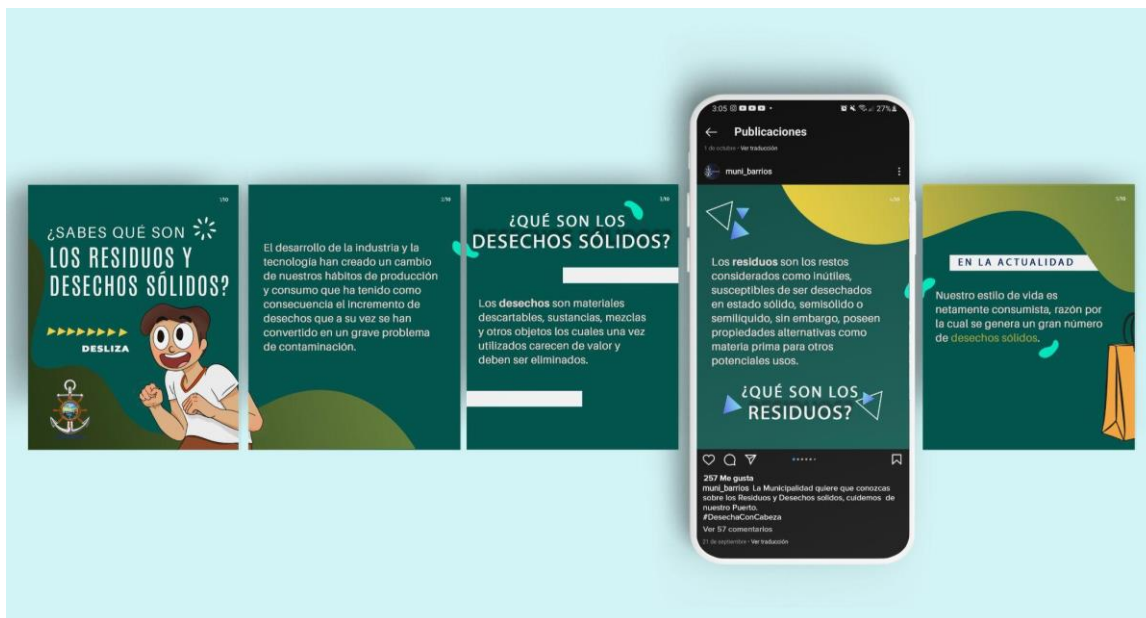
1/10

¿SABES QUÉ SON LOS RESIDUOS Y DESECHOS SÓLIDOS?

DESLIZA

2/10

El desarrollo de la industria y la tecnología han creado un cambio de nuestros hábitos de producción y consumo que ha tenido como consecuencia el incremento de desechos que a su vez se han convertido en un grave problema de contaminación.

3/10

¿QUÉ SON LOS DESECHOS SÓLIDOS?

Los **desechos** son materiales descartables, sustancias, mezclas y otros objetos los cuales una vez utilizados carecen de valor y deben ser eliminados.

3:05 27%

Publicaciones

1 de octubre · Ver traducción

muni_barrios

4/10

Los **residuos** son los restos considerados como inútiles, susceptibles de ser desechados en estado sólido, semisólido o semilíquido, sin embargo, poseen propiedades alternativas como materia prima para otros potenciales usos.

¿QUÉ SON LOS RESIDUOS?

257 Me gusta
muni_barrios La Municipalidad quiere que conozcas sobre los Residuos y Desechos solidos, cuidemos de nuestro Puerto.
#DesechaConCabeza
Ver 57 comentarios
21 de septiembre · Ver traducción

5/10

EN LA ACTUALIDAD

Nuestro estilo de vida es netamente consumista, razón por la cual se genera un gran número de desechos sólidos.